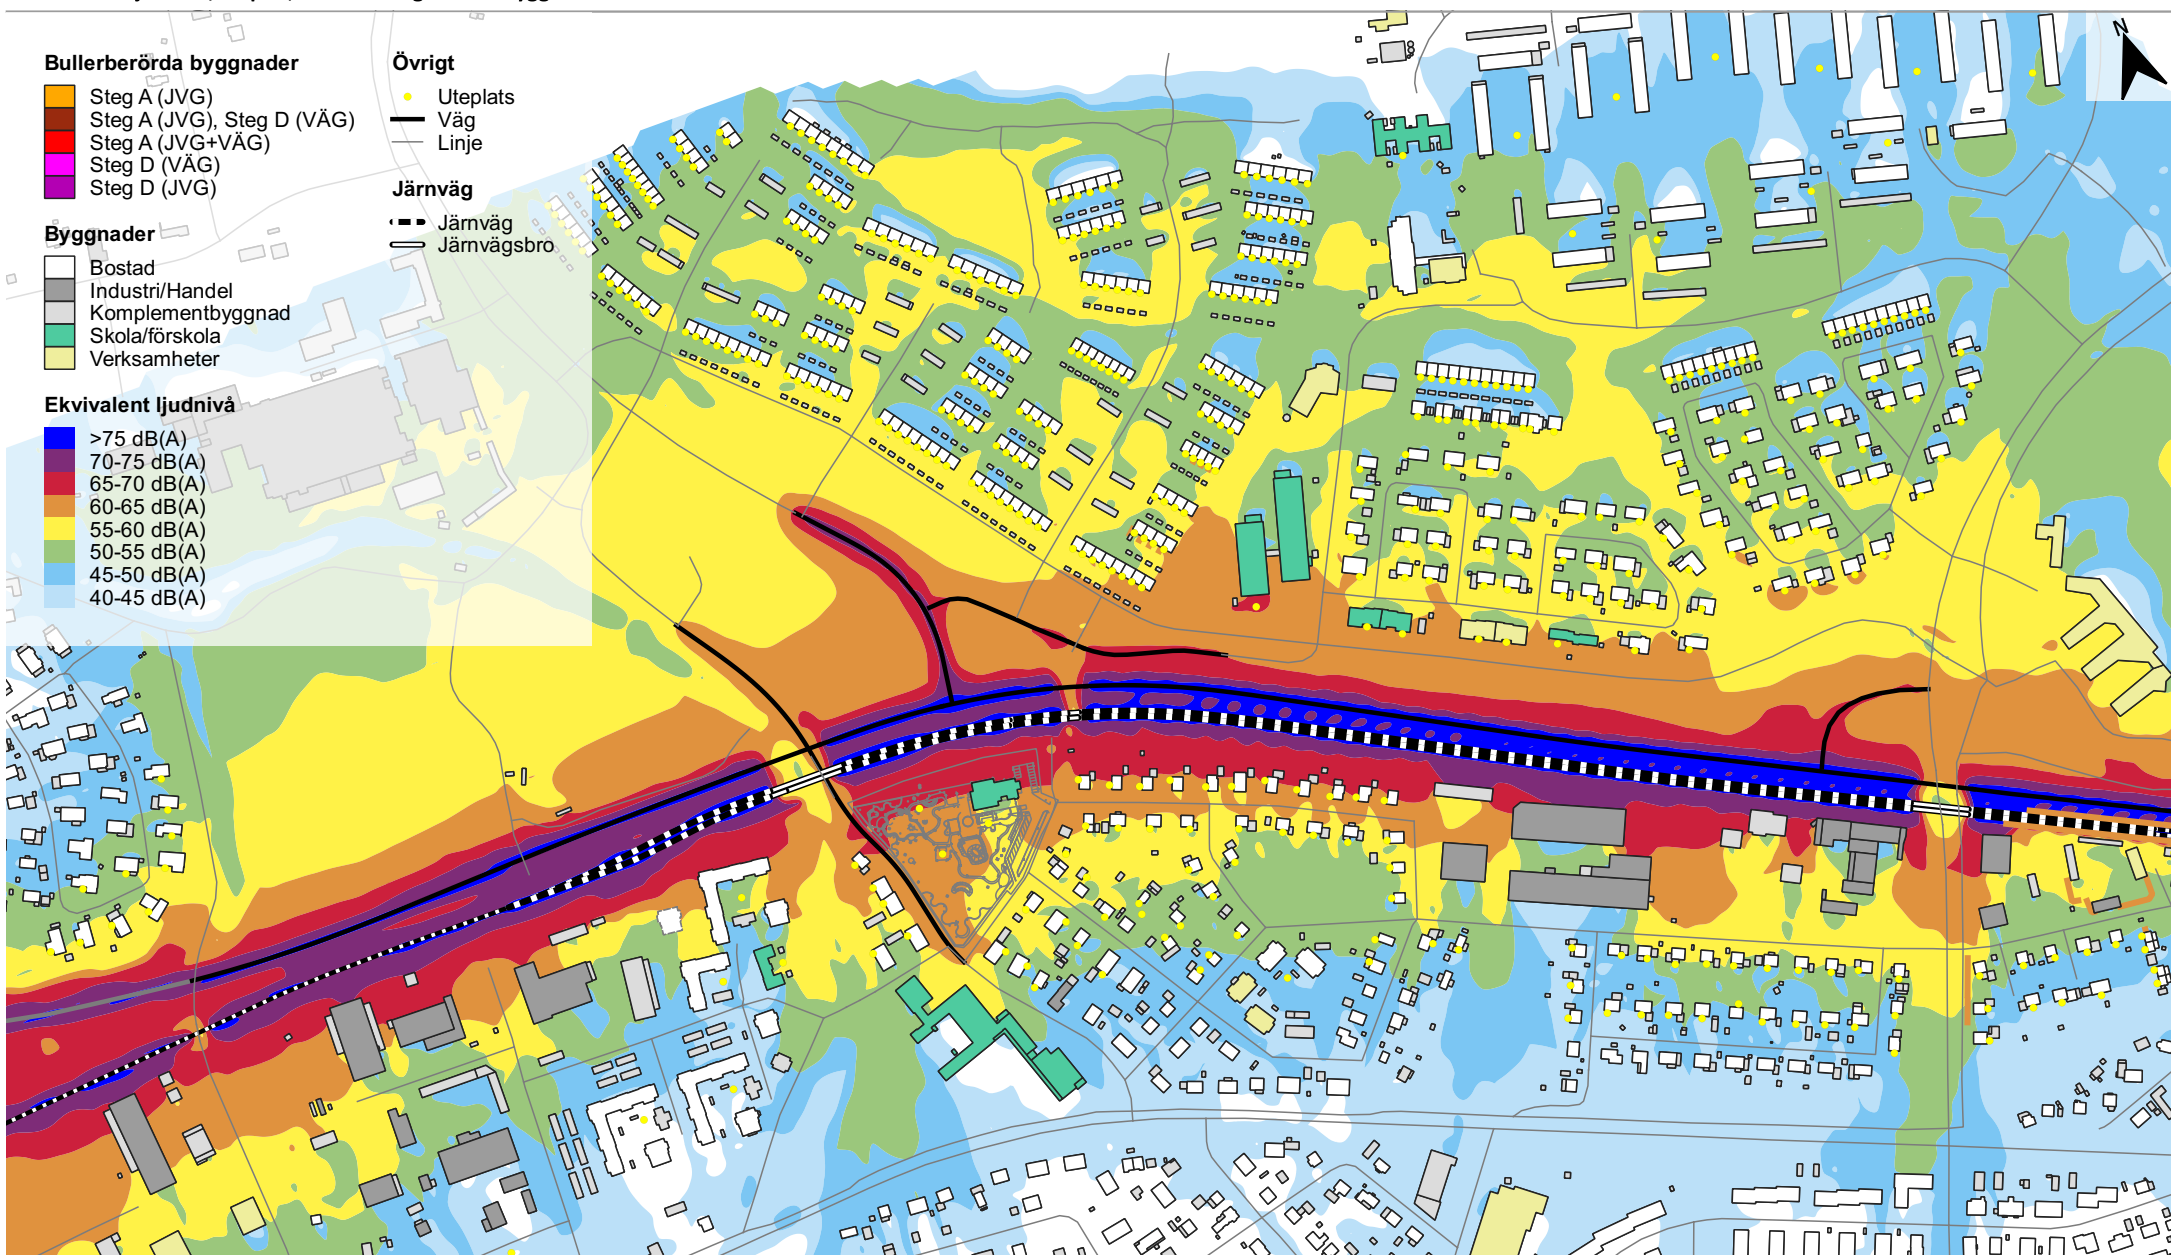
Bullerberörda byggnader
Steg A (JVG)
Steg A (JVG), Steg D (VÄG)
Steg A (JVG+VÄG)
Steg D (VÄG)
Steg D (JVG)

Byggnader
Bostad
Industri/Handel
Komplementbyggnad
Skola/förskola
Verksamheter

Ekvivalent ljudnivå
>75 dB(A)
70-75 dB(A)
65-70 dB(A)
60-65 dB(A)
55-60 dB(A)
50-55 dB(A)
45-50 dB(A)
40-45 dB(A)

Övrigt
Uteplats
Väg
Linje

Järnväg
Järnväg
Järnvägsbro

N